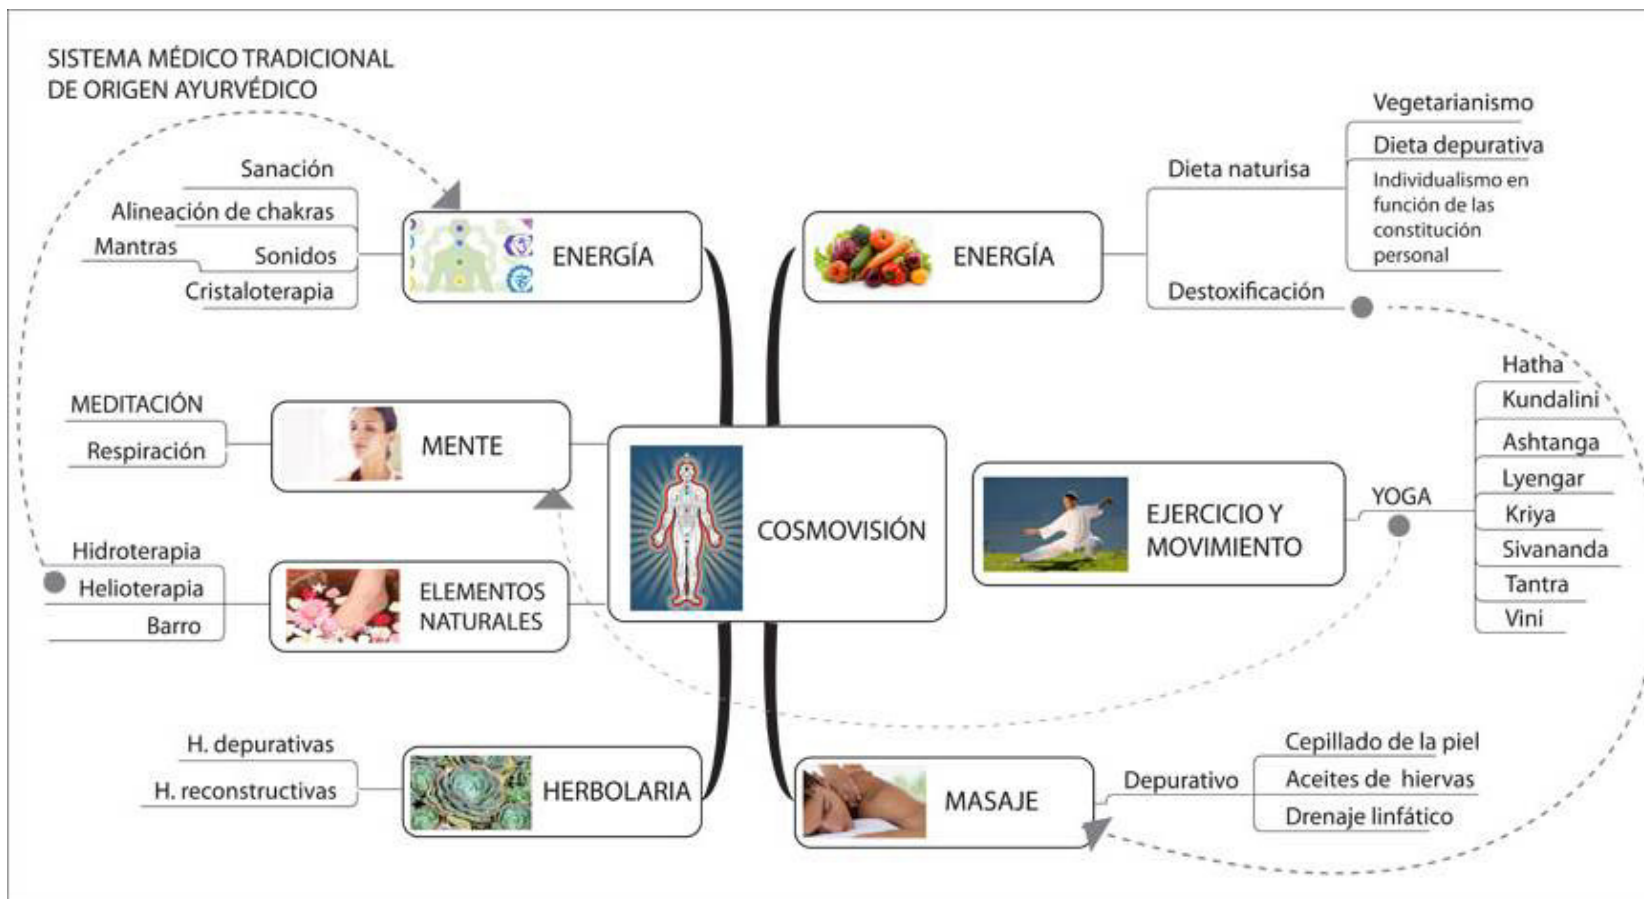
SISTEMA MÉDICO TRADICIONAL DE ORIGEN AYURVÉDICO

Sanación
Alineación de chakras
Mantras
Sonidos
Cristaloterapia

ENERGÍA

ENERGÍA

Dieta naturisa
Vegetarianismo
Dieta depurativa
Individualismo en función de las constitución personal
Destoxificación

MEDITACIÓN
Respiración

MENTE

COSMOVISIÓN

EJERCICIO Y MOVIMIENTO

YOGA
Hatha
Kundalini
Ashtanga
Lyengar
Kriya
Sivananda
Tantra
Vini

Hidroterapia
Helioterapia
Barro

ELEMENTOS NATURALES

H. depurativas
H. reconstructivas

HERBOLARIA

MASAJE

Depurativo
Cepillado de la piel
Aceites de hiervas
Drenaje linfático